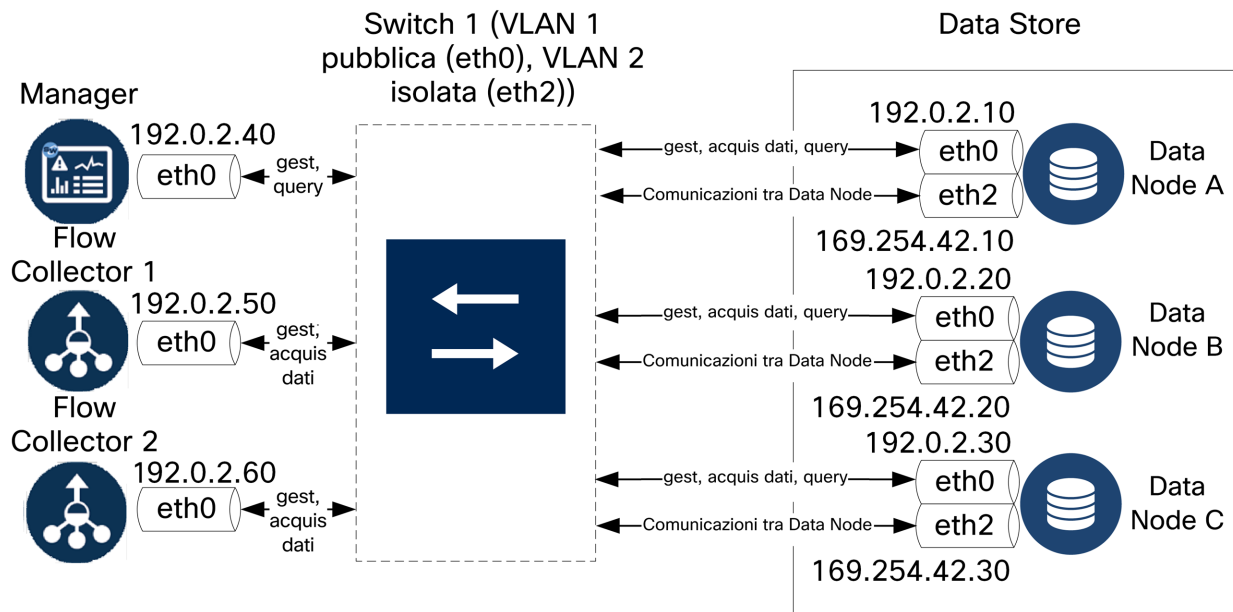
Switch 1 (VLAN 1 pubblica (eth0), VLAN 2 isolata (eth2))

Data Store

Manager
192.0.2.40
eth0
gest, query

Flow Collector 1
192.0.2.50
eth0
gest, acquis dati

Flow Collector 2
192.0.2.60
eth0
gest, acquis dati

gest, acquis dati, query
Comunicazioni tra Data Node
192.0.2.10
eth0
eth2
Data Node A
169.254.42.10

gest, acquis dati, query
Comunicazioni tra Data Node
192.0.2.20
eth0
eth2
Data Node B
169.254.42.20

gest, acquis dati, query
Comunicazioni tra Data Node
192.0.2.30
eth0
eth2
Data Node C
169.254.42.30